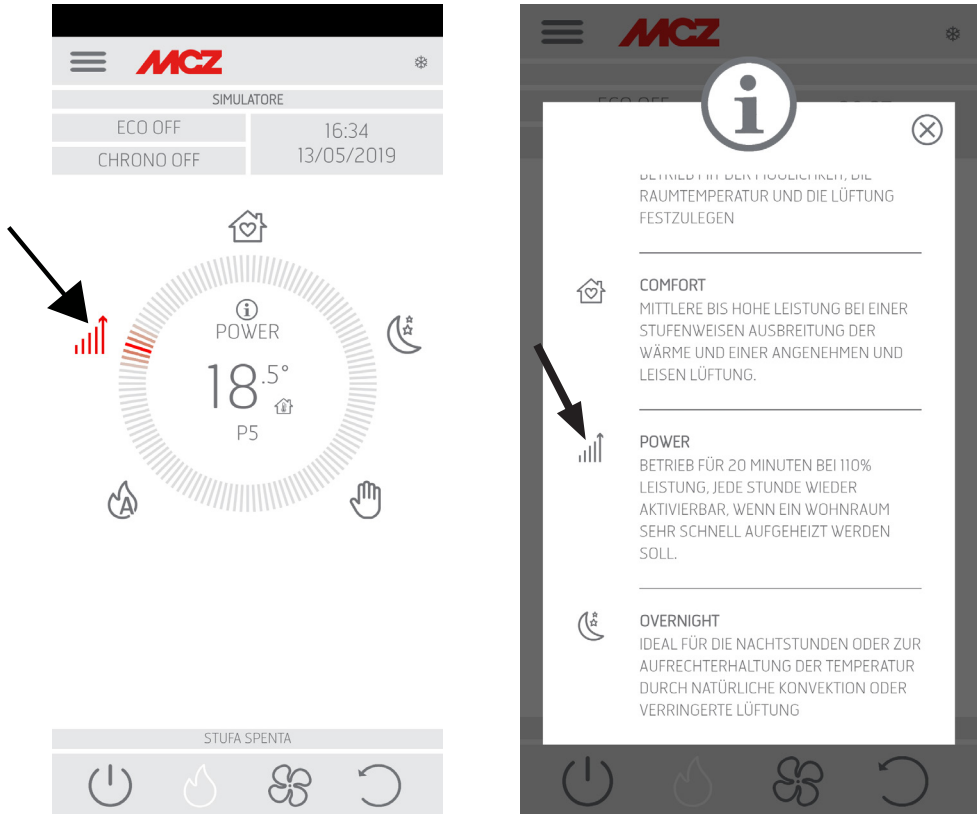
MCZ

SIMULATORE

ECO OFF

CHRONO OFF

16:34
13/05/2019

POWER

$18^{.5°}$

P5

STUFA SPENTA

MCZ

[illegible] RAUMTEMPERATUR UND DIE LÜFTUNG FESTZULEGEN

COMFORT
MITTLERE BIS HOHE LEISTUNG BEI EINER STUFENWEISEN AUSBREITUNG DER WÄRME UND EINER ANGENEHMEN UND LEISEN LÜFTUNG.

POWER
BETRIEB FÜR 20 MINUTEN BEI 110% LEISTUNG, JEDE STUNDE WIEDER AKTIVIERBAR, WENN EIN WOHNRAUM SEHR SCHNELL AUFGEHEIZT WERDEN SOLL.

OVERNIGHT
IDEAL FÜR DIE NACHTSTUNDEN ODER ZUR AUFRECHTERHALTUNG DER TEMPERATUR DURCH NATÜRLICHE KONVEKTION ODER VERRINGERTE LÜFTUNG